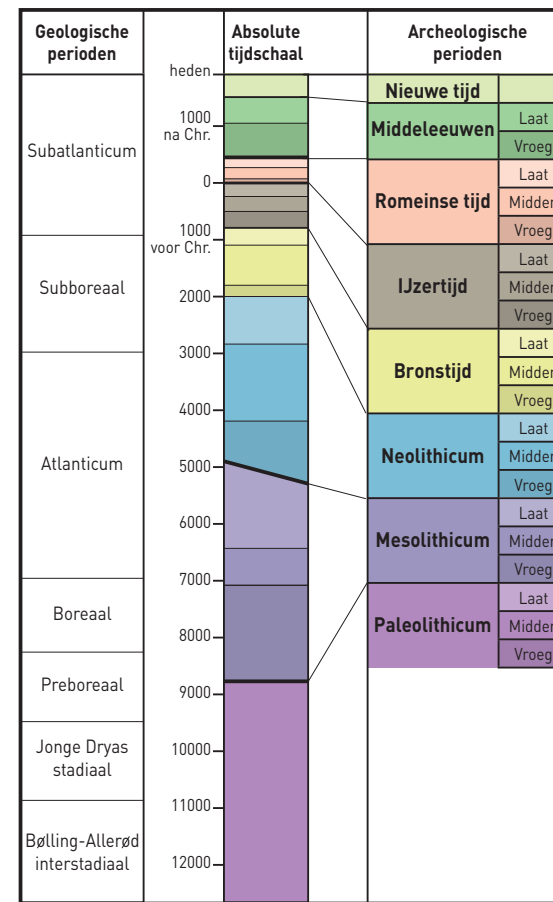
| Geologische perioden | Absolute tijdschaal | Archeologische perioden | |
|---|---|---|---|
| Subatlanticum | heden<br>1000 na Chr.<br>0<br>1000 voor Chr. | Nieuwe tijd | |
| | | Middeleeuwen | Laat<br>Vroeg |
| | | Romeinse tijd | Laat<br>Midden<br>Vroeg |
| Subboreaal | 2000 | IJzertijd | Laat<br>Midden<br>Vroeg |
| Atlanticum | 3000<br>4000<br>5000<br>6000 | Bronstijd | Laat<br>Midden<br>Vroeg |
| | | Neolithicum | Laat<br>Midden<br>Vroeg |
| Boreaal | 7000<br>8000 | Mesolithicum | Laat<br>Midden<br>Vroeg |
| Preboreaal | 9000 | Paleolithicum | Laat<br>Midden<br>Vroeg |
| Jonge Dryas stadiaal | 10000 | | |
| Bølling-Allerød interstadiaal | 11000<br>12000 | | |